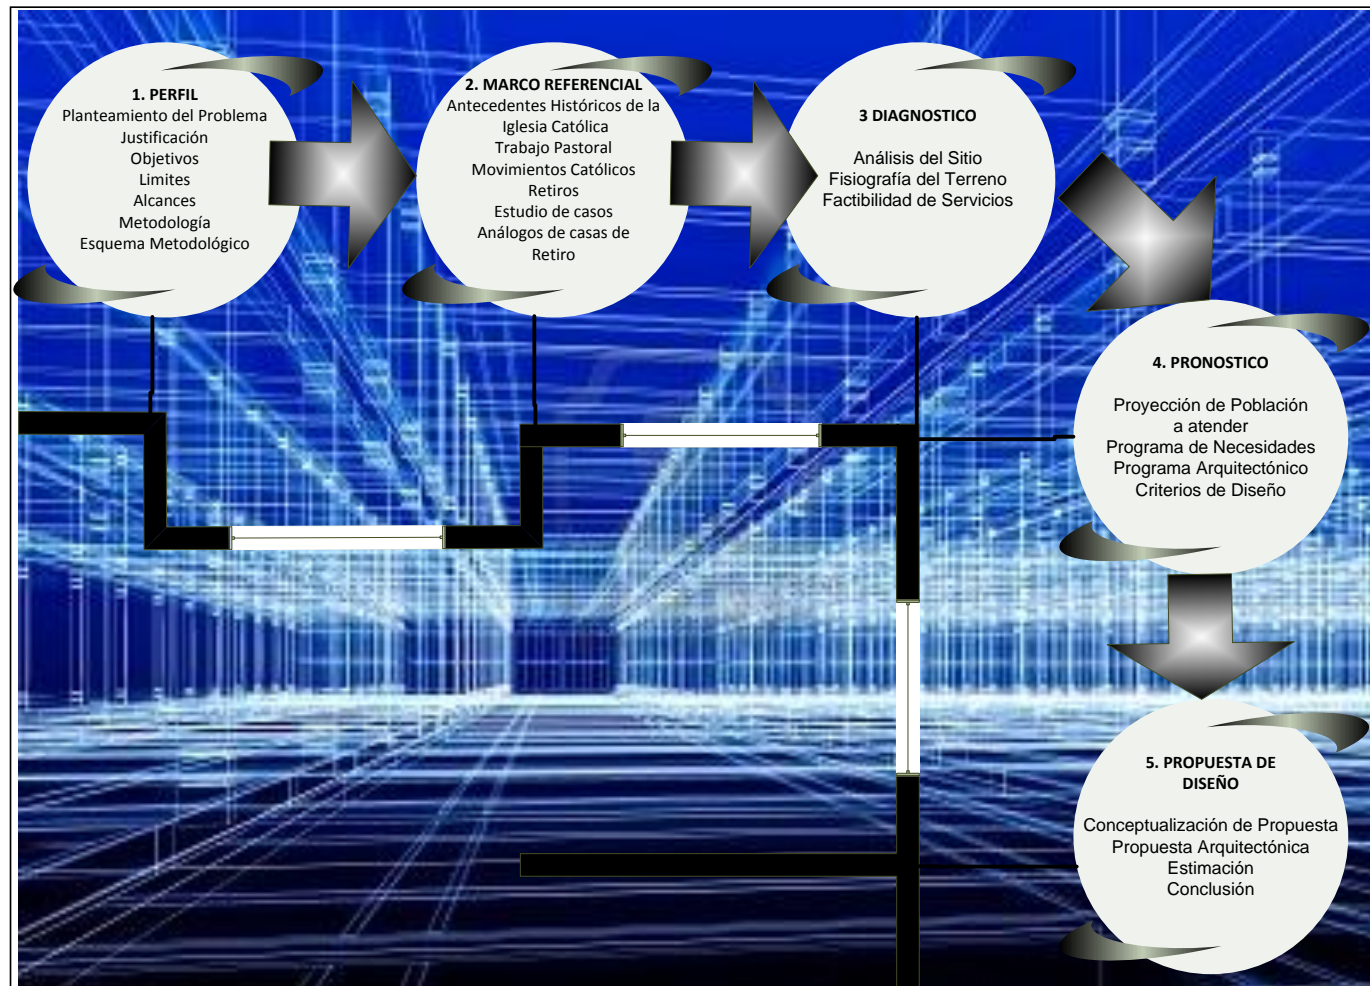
1. PERFIL
Planteamiento del Problema
Justificación
Objetivos
Limites
Alcances
Metodología
Esquema Metodológico

2. MARCO REFERENCIAL
Antecedentes Históricos de la Iglesia Católica
Trabajo Pastoral
Movimientos Católicos
Retiros
Estudio de casos
Análogos de casas de Retiro

3 DIAGNOSTICO

Análisis del Sitio
Fisiografía del Terreno
Factibilidad de Servicios

4. PRONOSTICO

Proyección de Población a atender
Programa de Necesidades
Programa Arquitectónico
Criterios de Diseño

5. PROPUESTA DE DISEÑO

Conceptualización de Propuesta
Propuesta Arquitectónica
Estimación
Conclusión